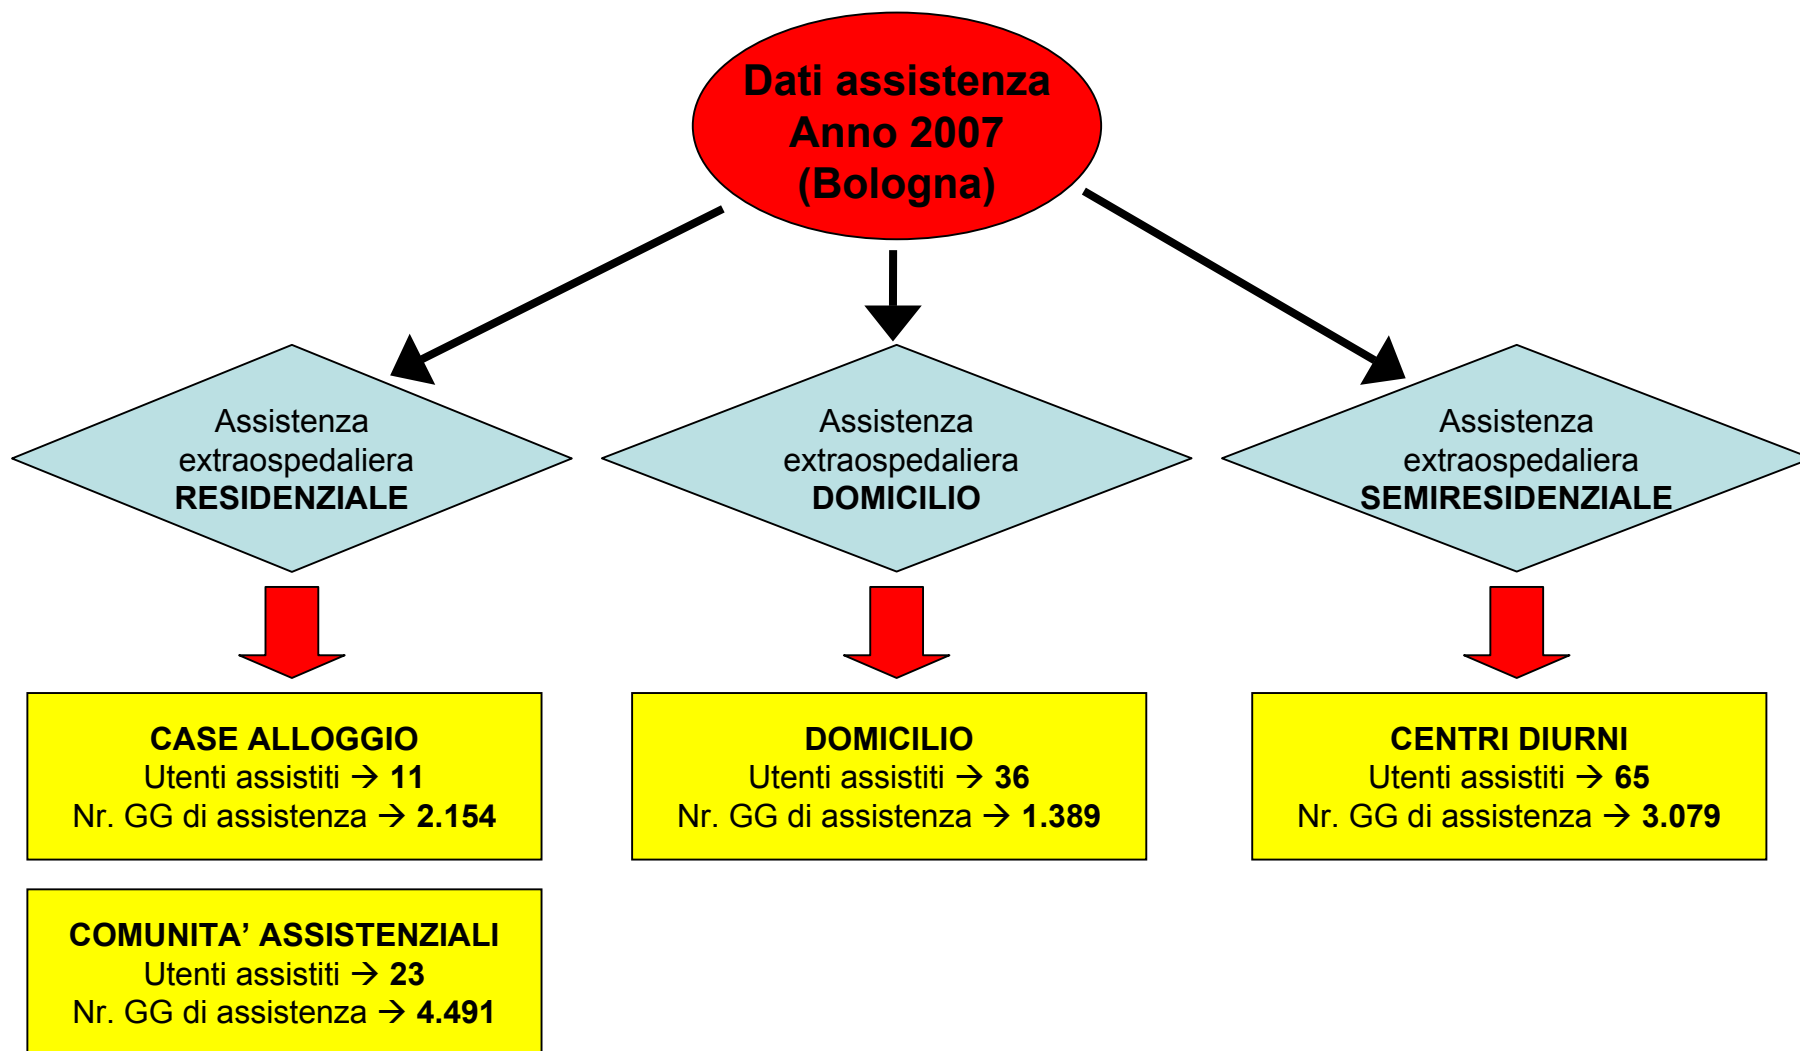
Dati assistenza
Anno 2007
(Bologna)

Assistenza extraospedaliera
RESIDENZIALE

Assistenza extraospedaliera
DOMICILIO

Assistenza extraospedaliera
SEMIRESIDENZIALE

CASE ALLOGGIO
Utenti assistiti → 11
Nr. GG di assistenza → 2.154

DOMICILIO
Utenti assistiti → 36
Nr. GG di assistenza → 1.389

CENTRI DIURNI
Utenti assistiti → 65
Nr. GG di assistenza → 3.079

COMUNITA' ASSISTENZIALI
Utenti assistiti → 23
Nr. GG di assistenza → 4.491